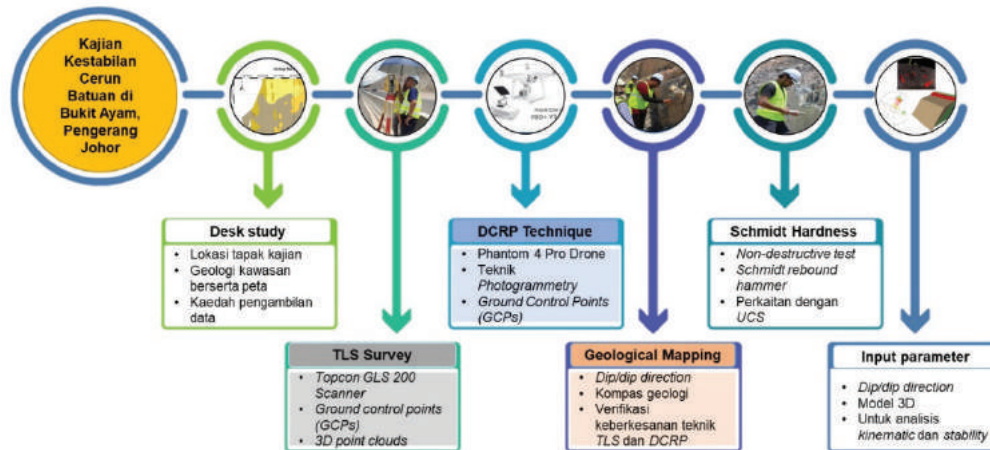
Kajian Kestabilan Cerun Batuan di Bukit Ayam, Pengerang Johor

Desk study
- Lokasi tapak kajian
- Geologi kawasan berserta peta
- Kaedah pengambilan data

TLS Survey
- Topcon GLS 200 Scanner
- Ground control points (GCPs)
- 3D point clouds

DCRP Technique
- Phantom 4 Pro Drone
- Teknik Photogrammetry
- Ground Control Points (GCPs)

Geological Mapping
- Dip/dip direction
- Kompas geologi
- Verifikasi keberkesanan teknik TLS dan DCRP

Schmidt Hardness
- Non-destructive test
- Schmidt rebound hammer
- Perkaitan dengan UCS

Input parameter
- Dip/dip direction
- Model 3D
- Untuk analisis kinematic dan stability